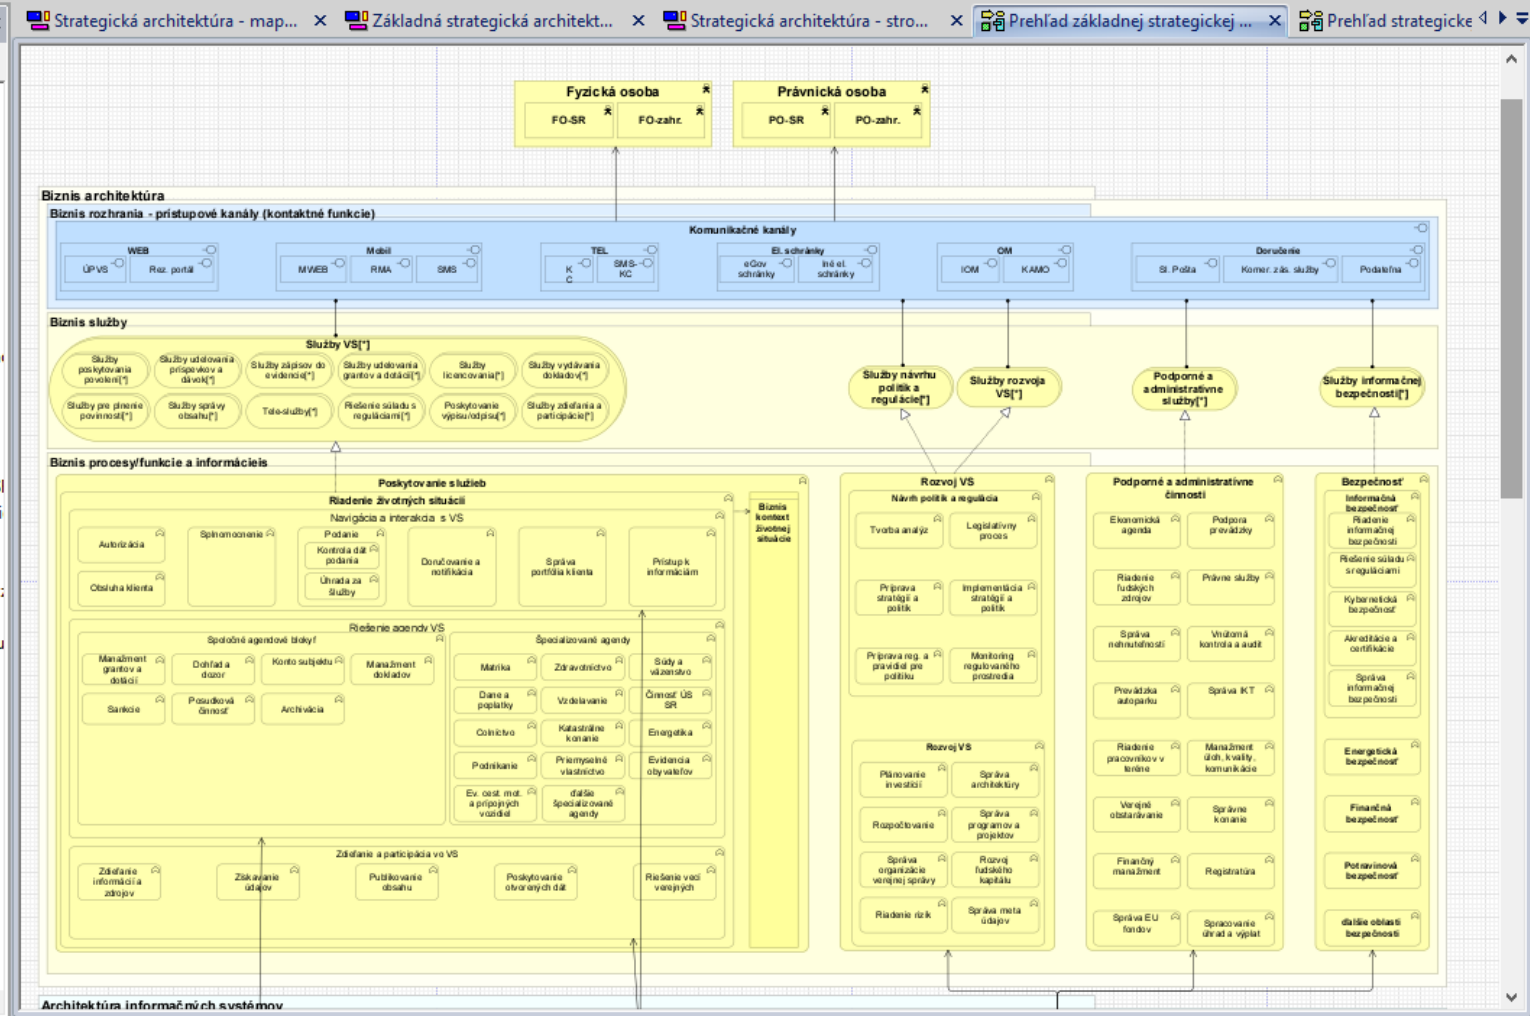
Strategická architektúra - map... ✕ Základná strategická architekt... ✕ Strategická architektúra - stro... ✕ Prehľad základnej strategickej ... ✕ Prehľad strategicke

Fyzická osoba
FO-SR
FO-zahr.
Právnická osoba
PO-SR
PO-zahr.

Biznis architektúra
Biznis rozhrania - prístupové kanály (kontaktné funkcie)
Komunikačné kanály
WEB
ÚPVS
Rez. portál
Mobil
MWEB
RMA
SMS
TEL
KC
SMS-KC
El. schránky
eGov schránky
iné el. schránky
OM
IOM
KAMO
Doručenie
Sl. Pošta
Komer. zás. služby
Podateľňa

Biznis služby
Služby VS[*]
Služby poskytovania povolení[*]
Služby udeľovania príspevkov a dávok[*]
Služby zápisov do evidencií[*]
Služby udeľovania grantov a dotácií[*]
Služby licencovania[*]
Služby vydávania dokladov[*]
Služby pre plnenie povinností[*]
Služby správy obsahu[*]
Tele-služby[*]
Riešenie súladu s reguláciami[*]
Poskytovanie výpisu/odpisu[*]
Služby zdieľania a participácie[*]
Služby návrhu politík a regulácie[*]
Služby rozvoja VS[*]
Podporné a administratívne služby[*]
Služby informačnej bezpečnosti[*]

Biznis procesy/funkcie a informácieis
Poskytovanie služieb
Riadenie životných situácií
Navigácia a interakcia s VS
Autorizácia
Splnomocnenie
Podanie
Kontrola dát podania
Úhrada za služby
Obsluha klienta
Doručovanie a notifikácia
Správa portfólia klienta
Prístup k informáciám
Biznis kontext životnej situácie
Riešenie agendy VS
Spoločné agendové bloky
Manažment grantov a dotácií
Dohľad a dozor
Konto subjektu
Manažment dokladov
Sankcie
Posudková činnosť
Archivácia
Špecializované agendy
Matrika
Zdravotníctvo
Súdy a väzenstvo
Dane a poplatky
Vzdelávanie
Činnosť ÚS SR
Colníctvo
Katastrálne konanie
Energetika
Podnikanie
Priemyselné vlastníctvo
Evidencia obyvateľov
Ev. cest. mot. a prípojných vozidiel
ďalšie špecializované agendy
Zdieľanie a participácia vo VS
Zdieľanie informácií a zdrojov
Získavanie údajov
Publikovanie obsahu
Poskytovanie otvorených dát
Riešenie vecí verejných
Rozvoj VS
Návrh politík a regulácia
Tvorba analýz
Legislatívny proces
Príprava stratégií a politík
Implementácia stratégií a politík
Príprava reg. a pravidiel pre politiku
Monitoring regulovaného prostredia
Rozvoj VS
Plánovanie investícií
Správa architektúry
Rozpočtovanie
Správa programov a projektov
Správa organizácie verejnej správy
Rozvoj ľudského kapitálu
Riadenie rizík
Správa meta údajov
Podporné a administratívne činnosti
Ekonomická agenda
Podpora prevádzky
Riadenie ľudských zdrojov
Právne služby
Správa nehnuteľností
Vnútorná kontrola a audit
Prevádzka autoparku
Správa IKT
Riadenie pracovníkov v teréne
Manažment úloh, kvality, komunikácie
Verejné obstarávanie
Správne konanie
Finančný manažment
Registratúra
Správa EU fondov
Spracovanie úhrad a výplat
Bezpečnosť
Informačná bezpečnosť
Riadenie informačnej bezpečnosti
Riešenie súladu s reguláciami
Kybernetická bezpečnosť
Akreditácie a certifikácie
Správa informačnej bezpečnosti
Energetická bezpečnosť
Finančná bezpečnosť
Potravinová bezpečnosť
ďalšie oblasti bezpečnosti

Architektúra informačných systémov